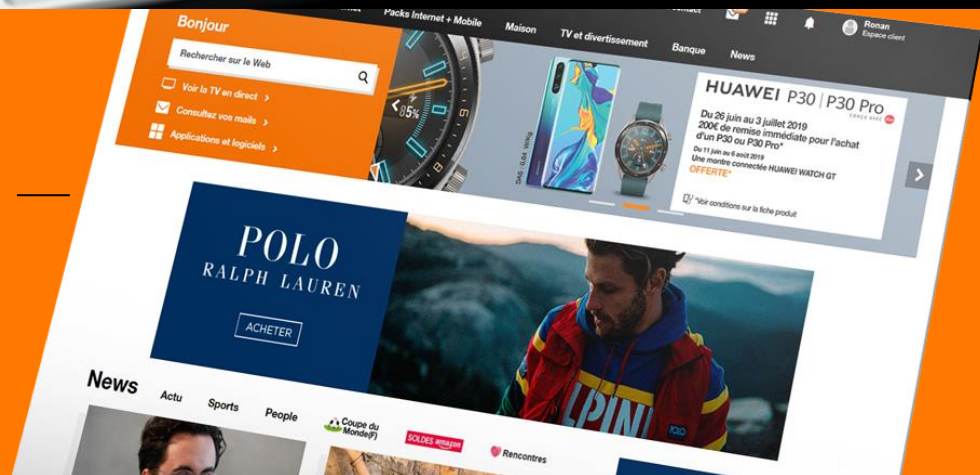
Packs Internet + Mobile
Maison
TV et divertissement
Banque
News
Ronan
Espace client

Bonjour
Rechercher sur le Web
Voir la TV en direct >
Consultez vos mails >
Applications et logiciels >

HUAWEI P30 | P30 Pro
Du 26 juin au 3 juillet 2019
200€ de remise immédiate pour l'achat d'un P30 ou P30 Pro*
Du 11 juin au 6 août 2019
Une montre connectée HUAWEI WATCH GT
OFFERTE*
*Voir conditions sur la fiche produit

POLO
RALPH LAUREN
ACHETER

News
Actu
Sports
People
Coupe du Monde(F)
SOLDES amazon
Rencontres